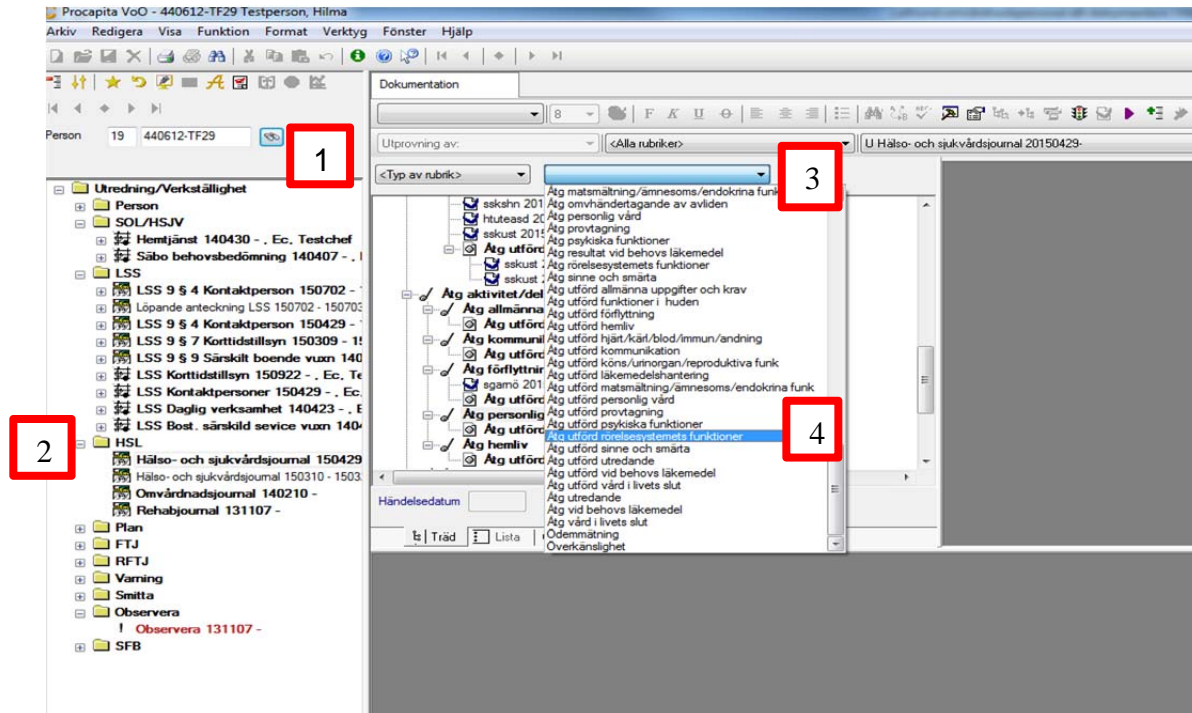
Procapita VoO - 440612-TF29 Testperson, Hilma

Arkiv Redigera Visa Funktion Format Verktyg Fönster Hjälp

Person 19 440612-TF29

1

Utredning/Verkställighet
Person
SOL/HSJV
Hemtjänst 140430 - . Ec. Testchef
Säbo behovsbedömning 140407 - . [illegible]
LSS
LSS 9 § 4 Kontaktperson 150702 - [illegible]
Löpande anteckning LSS 150702 - 15070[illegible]
LSS 9 § 4 Kontaktperson 150429 - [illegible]
LSS 9 § 7 Korttidstillsyn 150309 - 1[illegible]
LSS 9 § 9 Särskilt boende vuxn 140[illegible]
LSS Korttidstillsyn 150922 - . Ec. Te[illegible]
LSS Kontaktpersoner 150429 - . Ec.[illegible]
LSS Daglig verksamhet 140423 - . E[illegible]
LSS Bost. särskild sevice vuxn 140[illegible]
HSL
Hälso- och sjukvårdsjournal 150429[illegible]
Hälso- och sjukvårdsjournal 150310 - 1503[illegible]
Omvårdnadsjournal 140210 -
Rehabjournal 131107 -
Plan
FTJ
RFTJ
Varning
Smitta
Observera
! Observera 131107 -
SFB

2

Dokumentation

8

Utprovning av:
<Alla rubriker>
U Hälso- och sjukvårdsjournal 20150429-

<Typ av rubrik>

3

sskshn 201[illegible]
htuteasd 20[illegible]
sskust 2015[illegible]
Åtg utförd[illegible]
sskust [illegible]
sskust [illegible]
Åtg aktivitet/del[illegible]
Åtg allmänna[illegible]
Åtg utförd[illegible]
Åtg kommuni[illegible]
Åtg utförd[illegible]
Åtg förflyttnin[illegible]
sgamö 201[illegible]
Åtg utförd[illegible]
Åtg personlig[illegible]
Åtg utförd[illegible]
Åtg hemliv
Åtg utförd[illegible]

Åtg matsmältning/ämnesoms/endokrina funk
Åtg omvhändertagande av avliden
Åtg personlig vård
Åtg provtagning
Åtg psykiska funktioner
Åtg resultat vid behovs läkemedel
Åtg rörelsesystemets funktioner
Åtg sinne och smärta
Åtg utförd allmänna uppgifter och krav
Åtg utförd funktioner i huden
Åtg utförd förflyttning
Åtg utförd hemliv
Åtg utförd hjärt/kärl/blod/immun/andning
Åtg utförd kommunikation
Åtg utförd köns-/urinorgan/reproduktiva funk
Åtg utförd läkemedelshantering
Åtg utförd matsmältning/ämnesoms/endokrina funk
Åtg utförd personlig vård
Åtg utförd provtagning
Åtg utförd psykiska funktioner
Åtg utförd rörelsesystemets funktioner
Åtg utförd sinne och smärta
Åtg utförd utredande
Åtg utförd vid behovs läkemedel
Åtg utförd vård i livets slut
Åtg utredande
Åtg vid behovs läkemedel
Åtg vård i livets slut
Ödemmätning
Överkänslighet

4

Händelsedatum

Träd Lista